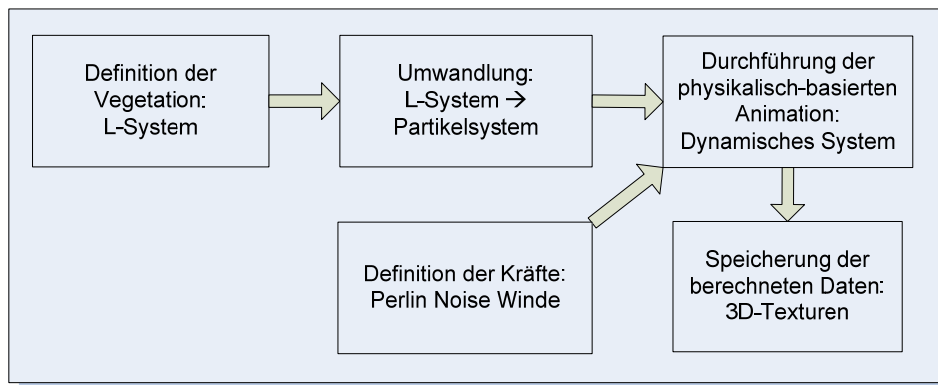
Definition der Vegetation: L-System

Umwandlung: L-System → Partikelsystem

Durchführung der physikalisch-basierten Animation: Dynamisches System

Definition der Kräfte: Perlin Noise Winde

Speicherung der berechneten Daten: 3D-Texturen